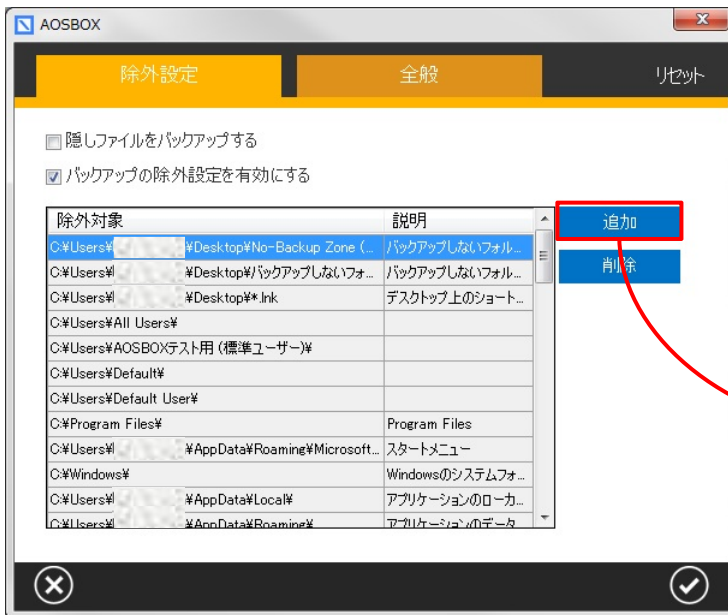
AOSBOX

除外設定 全般 リセット

隠しファイルをバックアップする

バックアップの除外設定を有効にする

| 除外対象 | 説明 |
|---|---|
| C:¥Users¥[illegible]¥Desktop¥No-Backup Zone (... | バックアップしないフォル... |
| C:¥Users¥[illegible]¥Desktop¥バックアップしないフォ... | バックアップしないフォル... |
| C:¥Users¥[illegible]¥Desktop¥*.lnk | デスクトップ上のショート... |
| C:¥Users¥All Users¥ | |
| C:¥Users¥AOSBOXテスト用 (標準ユーザー)¥ | |
| C:¥Users¥Default¥ | |
| C:¥Users¥Default User¥ | |
| C:¥Program Files¥ | Program Files |
| C:¥Users¥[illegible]¥AppData¥Roaming¥Microsoft... | スタートメニュー |
| C:¥Windows¥ | Windowsのシステムフォ... |
| C:¥Users¥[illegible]¥AppData¥Local¥ | アプリケーションのローカ... |
| C:¥Users¥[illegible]¥AppData¥Roaming¥ | アプリケーションのデータ |

追加

削除